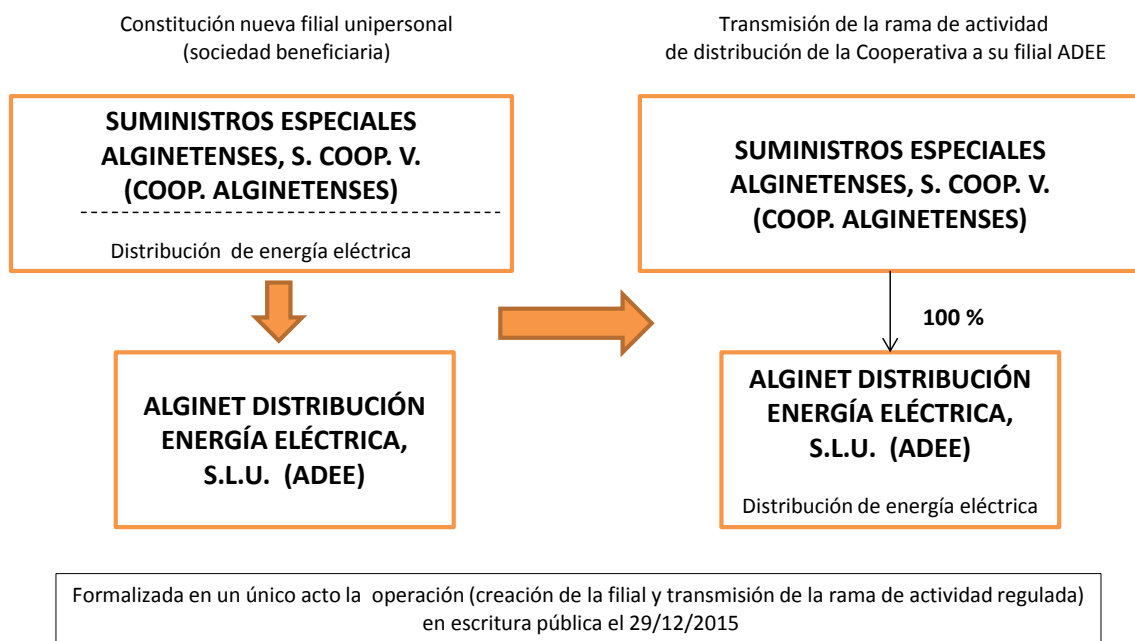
Constitución nueva filial unipersonal (sociedad beneficiaria)

SUMINISTROS ESPECIALES ALGINETENSES, S. COOP. V. (COOP. ALGINETENSES)

Distribución de energía eléctrica

ALGINET DISTRIBUCIÓN ENERGÍA ELÉCTRICA, S.L.U. (ADEE)

Transmisión de la rama de actividad de distribución de la Cooperativa a su filial ADEE

SUMINISTROS ESPECIALES ALGINETENSES, S. COOP. V. (COOP. ALGINETENSES)

100 %

ALGINET DISTRIBUCIÓN ENERGÍA ELÉCTRICA, S.L.U. (ADEE)

Distribución de energía eléctrica

Formalizada en un único acto la operación (creación de la filial y transmisión de la rama de actividad regulada) en escritura pública el 29/12/2015